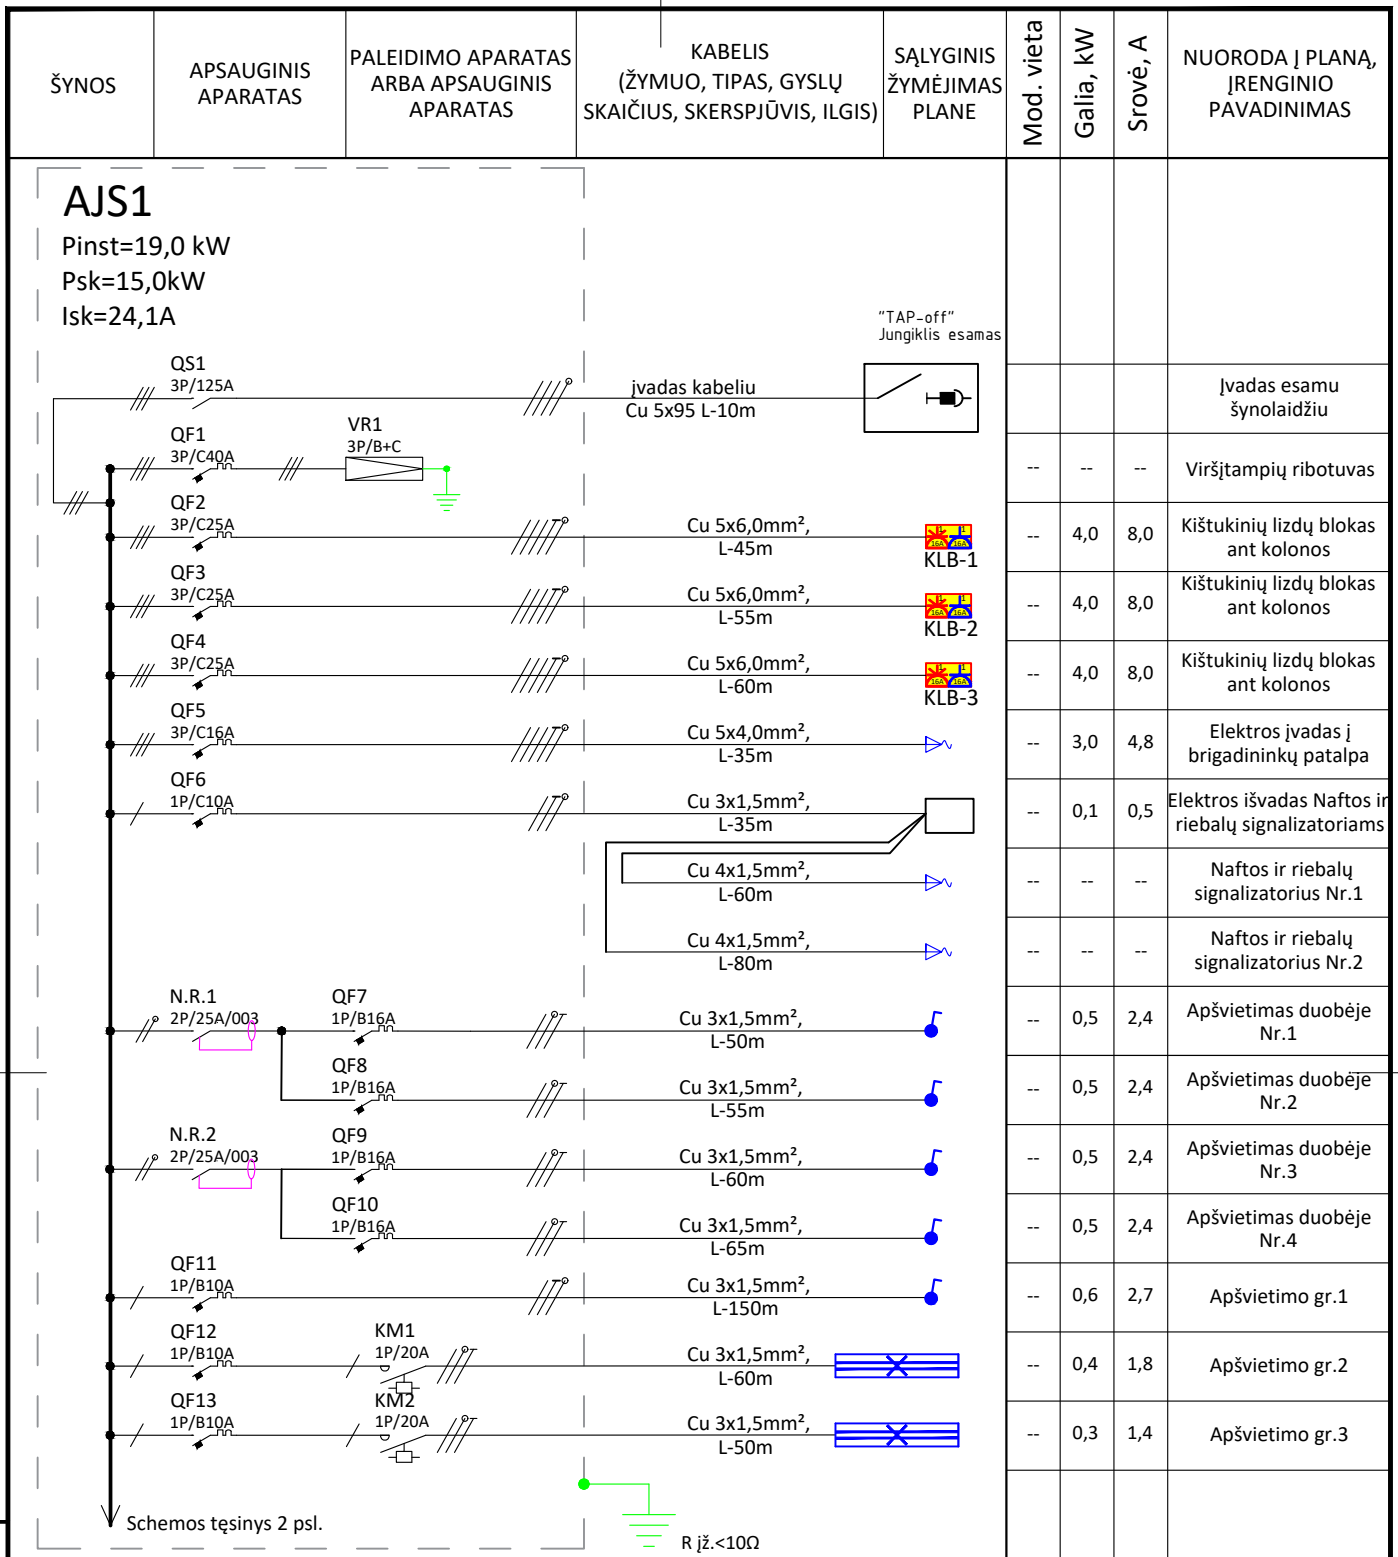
| ŠYNOS | APSAUGINIS APARATAS | PALEIDIMO APARATAS ARBA APSAUGINIS APARATAS | KABELIS (ŽYMUO, TIPAS, GYSLŲ SKAIČIUS, SKERSPJŪVIS, ILGIS) | SĄLYGINIS ŽYMĖJIMAS PLANE | Mod. vieta | Galia, kW | Srovė, A | NUORODA Į PLANĄ, ĮRENGINIO PAVADINIMAS |
|---|---|---|---|---|---|---|---|---|

AJS1
Pinst=19,0 kW
Psk=15,0kW
Isk=24,1A

"TAP-off"
Jungiklis esamas

QS1 3P/125A — Įvadas kabeliu Cu 5x95 L-10m — Įvadas esamu šynolaidžiu

QF1 3P/C40A — VR1 3P/B+C — -- -- -- Viršįtampių ribotuvas

QF2 3P/C25A — Cu 5x6,0mm², L-45m — KLB-1 — -- 4,0 8,0 Kištukinių lizdų blokas ant kolonos

QF3 3P/C25A — Cu 5x6,0mm², L-55m — KLB-2 — -- 4,0 8,0 Kištukinių lizdų blokas ant kolonos

QF4 3P/C25A — Cu 5x6,0mm², L-60m — KLB-3 — -- 4,0 8,0 Kištukinių lizdų blokas ant kolonos

QF5 3P/C16A — Cu 5x4,0mm², L-35m — -- 3,0 4,8 Elektros įvadas į brigadininkų patalpa

QF6 1P/C10A — Cu 3x1,5mm², L-35m — -- 0,1 0,5 Elektros išvadas Naftos ir riebalų signalizatoriams

Cu 4x1,5mm², L-60m — -- -- -- Naftos ir riebalų signalizatorius Nr.1

Cu 4x1,5mm², L-80m — -- -- -- Naftos ir riebalų signalizatorius Nr.2

N.R.1 2P/25A/003 — QF7 1P/B16A — Cu 3x1,5mm², L-50m — -- 0,5 2,4 Apšvietimas duobėje Nr.1

QF8 1P/B16A — Cu 3x1,5mm², L-55m — -- 0,5 2,4 Apšvietimas duobėje Nr.2

N.R.2 2P/25A/003 — QF9 1P/B16A — Cu 3x1,5mm², L-60m — -- 0,5 2,4 Apšvietimas duobėje Nr.3

QF10 1P/B16A — Cu 3x1,5mm², L-65m — -- 0,5 2,4 Apšvietimas duobėje Nr.4

QF11 1P/B10A — Cu 3x1,5mm², L-150m — -- 0,6 2,7 Apšvietimo gr.1

QF12 1P/B10A — KM1 1P/20A — Cu 3x1,5mm², L-60m — -- 0,4 1,8 Apšvietimo gr.2

QF13 1P/B10A — KM2 1P/20A — Cu 3x1,5mm², L-50m — -- 0,3 1,4 Apšvietimo gr.3

Schemos tęsinys 2 psl.

R įž.<10Ω